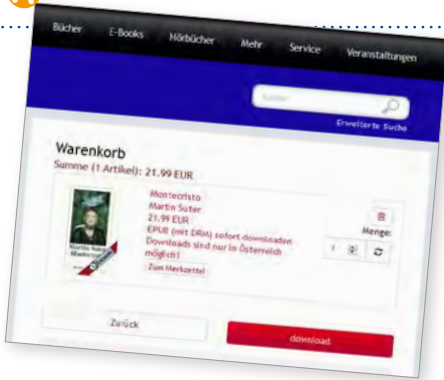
Bücher E-Books Hörbücher Mehr Service Veranstaltungen

Suche

Erweiterte Suche

Warenkorb

Summe (1 Artikel): 21.99 EUR

Martin Suter Montecristo

Montecristo
Martin Suter
21.99 EUR
EPUB (mit DRM) sofort downloaden
Downloads sind nur in Österreich möglich!

Zum Merkzettel

Menge:

1

Zurück

download